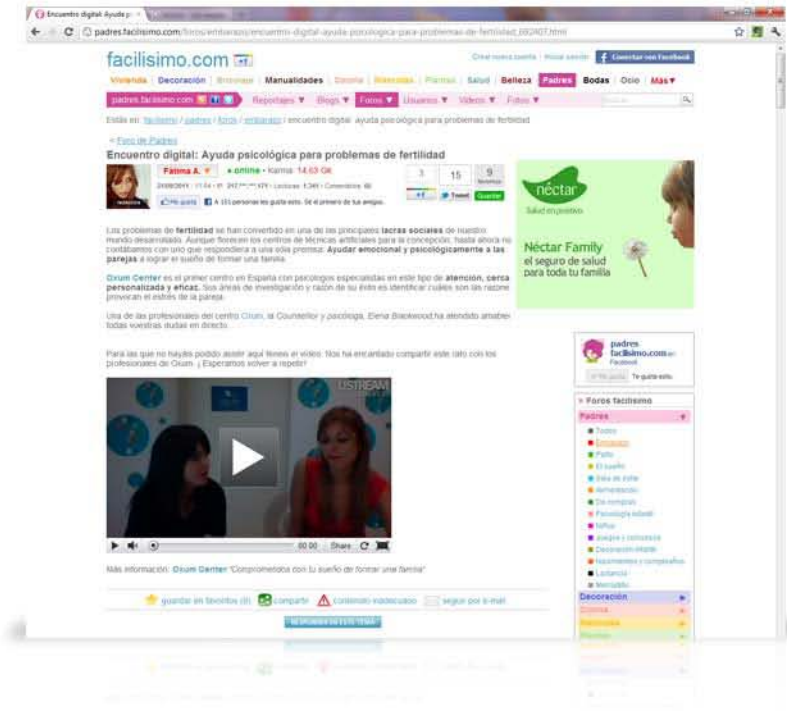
Encuentro digital: Ayuda p

padres.facilisimo.com/foros/embarazo/encuentro-digital-ayuda-psicologica-para-problemas-de-fertilidad_882407.html

facilisimo.com

Crear nueva cuenta | Iniciar sesión | Conectar con Facebook

Vivienda | Decoración | Bricolaje | Manualidades | Cocina | Mascotas | Plantas | Salud | Belleza | Padres | Bodas | Ocio | Más

padres.facilisimo.com | Reportajes | Blogs | Foros | Usuarios | Vídeos | Fotos

Estás en: facilisimo / padres / foros / embarazo / encuentro digital: ayuda psicológica para problemas de fertilidad

« Foro de Padres

Encuentro digital: Ayuda psicológica para problemas de fertilidad

Fátima A. • online • Karma: 14,63 OK

3 | 15 | 9

Me gusta | A 15 personas les gusta esto. Sé el primero de tus amigos.

Tweet | Guardar

Los problemas de fertilidad se han convertido en una de las principales lacras sociales de nuestro mundo desarrollado. Aunque florecen los centros de técnicas artificiales para la concepción, hasta ahora no contábamos con uno que respondiera a una vital premisa: Ayudar emocional y psicológicamente a las parejas a lograr el sueño de formar una familia.

Oxum Center es el primer centro en España con psicólogos especialistas en este tipo de atención, cerca personalizada y eficaz. Sus áreas de investigación y razón de su éxito es identificar cuáles son las razones provocan el estrés de la pareja.

Una de las profesionales del centro Oxum, la Counsellor y psicóloga, Elena Blackwood ha atendido amablemente todas vuestras dudas en directo.

Para las que no hayáis podido asistir aquí tenéis el vídeo. Nos ha encantado compartir este rato con los profesionales de Oxum. ¡Esperamos volver a repetir!

USTREAM

00:00 | Share

Más información: Oxum Center "Comprometidos con tu sueño de formar una familia"

guardar en favoritos (0) | compartir | contenido inadecuado | seguir por e-mail

RESPONDER A ESTE TEMA

néctar
Salud en positivo
Néctar Family
el seguro de salud
para toda tu familia

padres facilisimo.com en Facebook
Me gusta | Te gusta esto.

Foros facilisimo
Padres
Todos
Embarazo
Parto
El sueño
Bebé de 0-6m
Alimentación
De compras
Psicología infantil
Niños
Juegos y consumo
Decoración infantil
Maternidad
Lactancia
Mercadillo
Decoración
Cocina
Mascotas
Plantas